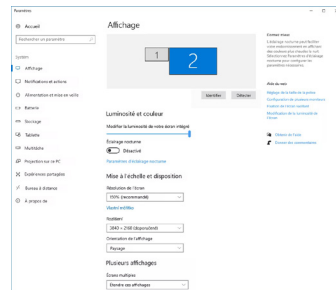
Paramètres

Accueil

Rechercher un paramètre

Système

Affichage

Notifications et actions

Alimentation et mise en veille

Batterie

Stockage

Tablette

Multitâche

Projection sur ce PC

Expériences partagées

Bureau à distance

À propos de

Affichage

1

2

Identifier

Détecter

Luminosité et couleur

Modifier la luminosité de votre écran intégré

Éclairage nocturne

Désactivé

Paramètres d'éclairage nocturne

Mise à l'échelle et disposition

Résolution de l'écran

150% (recommandé)

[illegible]

Résolution

3840 × 2160 (disponible)

Orientation de l'affichage

Paysage

Plusieurs affichages

Écrans multiples

Étendre ces affichages

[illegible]

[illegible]

Aide du web

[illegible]

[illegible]

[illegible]

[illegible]

Obtenir de l'aide

Envoyer des commentaires